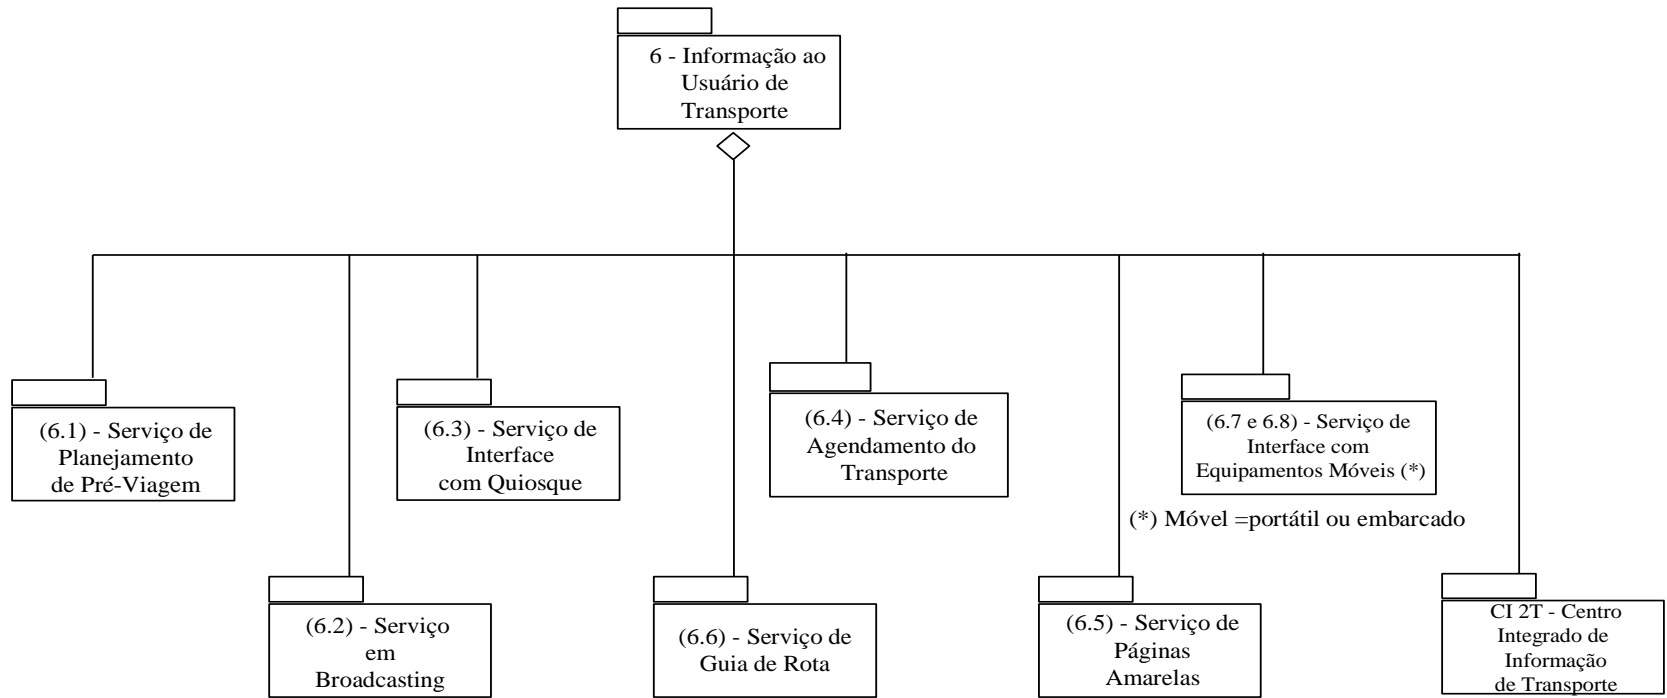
6 - Informação ao Usuário de Transporte

(6.1) - Serviço de Planejamento de Pré-Viagem

(6.3) - Serviço de Interface com Quiosque

(6.4) - Serviço de Agendamento do Transporte

(6.7 e 6.8) - Serviço de Interface com Equipamentos Móveis (*)

(*) Móvel =portátil ou embarcado

(6.2) - Serviço em Broadcasting

(6.6) - Serviço de Guia de Rota

(6.5) - Serviço de Páginas Amarelas

CI 2T - Centro Integrado de Informação de Transporte